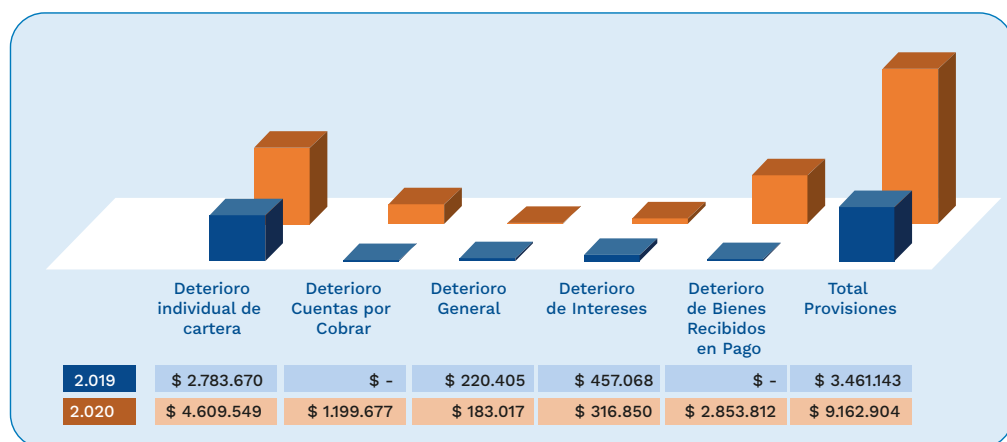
|  | Deterioro individual de cartera | Deterioro Cuentas por Cobrar | Deterioro General | Deterioro de Intereses | Deterioro de Bienes Recibidos en Pago | Total Provisiones |
|---|---|---|---|---|---|---|
| 2.019 | \$ 2.783.670 | \$ - | \$ 220.405 | \$ 457.068 | \$ - | \$ 3.461.143 |
| 2.020 | \$ 4.609.549 | \$ 1.199.677 | \$ 183.017 | \$ 316.850 | \$ 2.853.812 | \$ 9.162.904 |